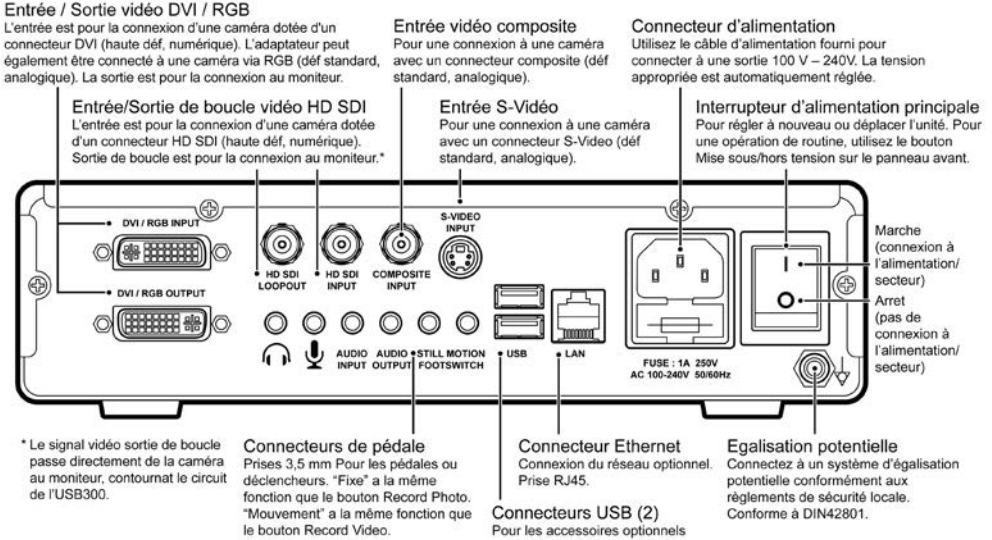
Entrée / Sortie vidéo DVI / RGB
L'entrée est pour la connexion d'une caméra dotée d'un connecteur DVI (haute déf, numérique). L'adaptateur peut également être connecté à une caméra via RGB (déf standard, analogique). La sortie est pour la connexion au moniteur.

Entrée/Sortie de boucle vidéo HD SDI
L'entrée est pour la connexion d'une caméra dotée d'un connecteur HD SDI (haute déf, numérique). Sortie de boucle est pour la connexion au moniteur.*

Entrée vidéo composite
Pour une connexion à une caméra avec un connecteur composite (déf standard, analogique).

Entrée S-Vidéo
Pour une connexion à une caméra avec un connecteur S-Video (déf standard, analogique).

Connecteur d'alimentation
Utilisez le câble d'alimentation fourni pour connecter à une sortie 100 V – 240V. La tension appropriée est automatiquement réglée.

Interrupteur d'alimentation principale
Pour régler à nouveau ou déplacer l'unité. Pour une opération de routine, utilisez le bouton Mise sous/hors tension sur le panneau avant.

DVI / RGB INPUT
DVI / RGB OUTPUT
HD SDI LOOPOUT
HD SDI INPUT
COMPOSITE INPUT
S-VIDEO INPUT
AUDIO INPUT
AUDIO OUTPUT
STILL MOTION FOOTSWITCH
USB
LAN
FUSE : 1A 250V
AC 100-240V 50/60Hz

Marche (connexion à l'alimentation/ secteur)
Arret (pas de connexion à l'alimentation/ secteur)

* Le signal vidéo sortie de boucle passe directement de la caméra au moniteur, contournant le circuit de l'USB300.

Connecteurs de pédale
Prises 3,5 mm Pour les pédales ou déclencheurs. "Fixe" a la même fonction que le bouton Record Photo. "Mouvement" a la même fonction que le bouton Record Video.

Connecteur Ethernet
Connexion du réseau optionnel. Prise RJ45.

Connecteurs USB (2)
Pour les accessoires optionnels

Egalisation potentielle
Connectez à un système d'égalisation potentielle conformément aux règlements de sécurité locale. Conforme à DIN42801.